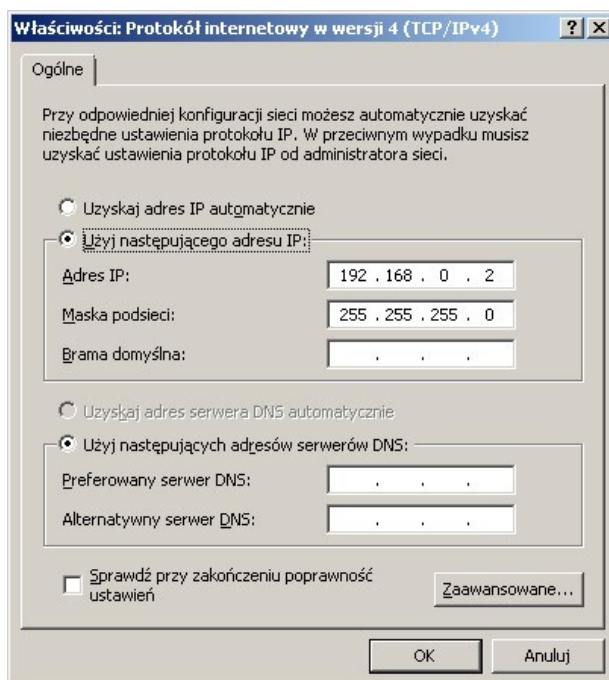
Właściwości: Protokół internetowy w wersji 4 (TCP/IPv4)

?

X

Ogólne

Przy odpowiedniej konfiguracji sieci możesz automatycznie uzyskać niezbędne ustawienia protokołu IP. W przeciwnym wypadku musisz uzyskać ustawienia protokołu IP od administratora sieci.

Uzyskaj adres IP automatycznie

Użyj następującego adresu IP:

Adres IP: 192 . 168 . 0 . 2

Maska podsieci: 255 . 255 . 255 . 0

Brama domyślna: . . .

Uzyskaj adres serwera DNS automatycznie

Użyj następujących adresów serwerów DNS:

Preferowany serwer DNS: . . .

Alternatywny serwer DNS: . . .

Sprawdź przy zakończeniu poprawność ustawień

Zaawansowane...

OK

Anuluj